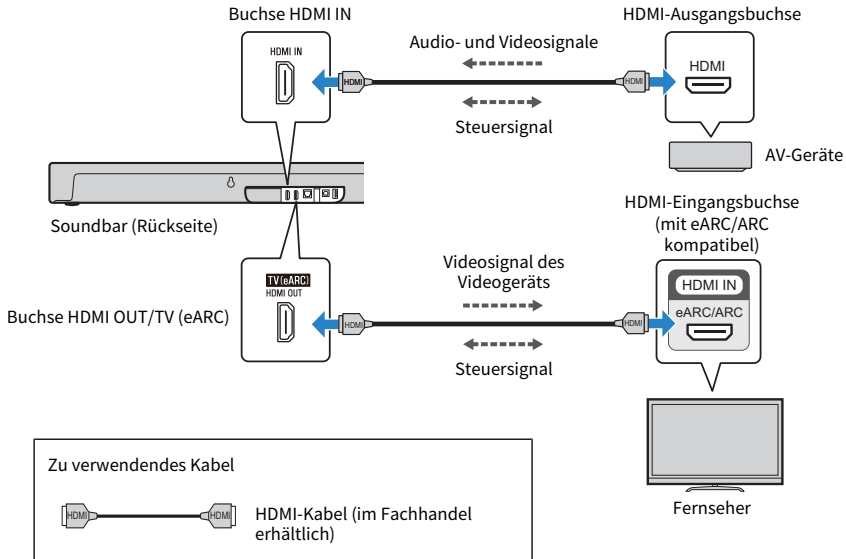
Buchse HDMI IN

HDMI IN

Audio- und Videosignale

Steuersignal

HDMI-Ausgangsbuchse

HDMI

AV-Geräte

Soundbar (Rückseite)

HDMI-Eingangsbuchse (mit eARC/ARC kompatibel)

TV (eARC)
HDMI OUT

Buchse HDMI OUT/TV (eARC)

Videosignal des Videogeräts

Steuersignal

HDMI IN
eARC/ARC

Fernseher

Zu verwendendes Kabel

HDMI-Kabel (im Fachhandel erhältlich)